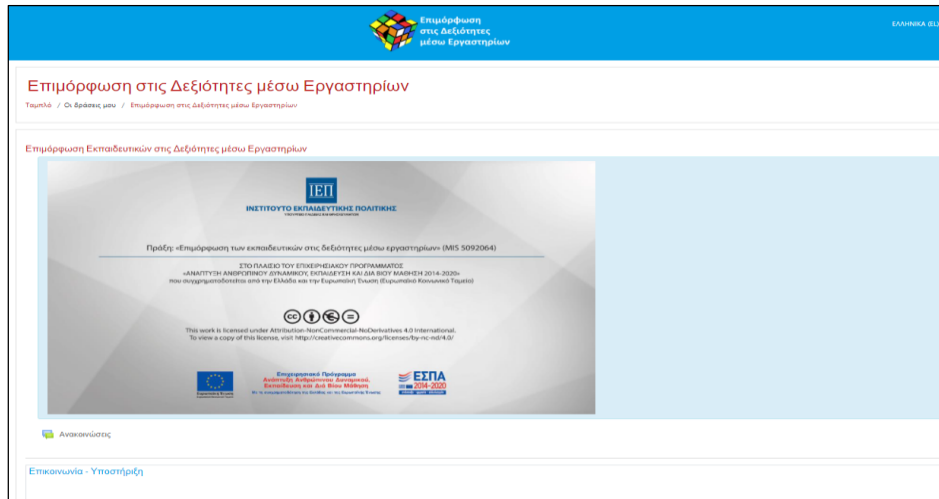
Επιμόρφωση στις Δεξιότητες μέσω Εργαστηρίων

ΕΛΛΗΝΙΚΑ (EL)

Επιμόρφωση στις Δεξιότητες μέσω Εργαστηρίων

Ταμπλό / Οι δράσεις μου / Επιμόρφωση στις Δεξιότητες μέσω Εργαστηρίων

Επιμόρφωση Εκπαιδευτικών στις Δεξιότητες μέσω Εργαστηρίων

ΙΕΠ
ΙΝΣΤΙΤΟΥΤΟ ΕΚΠΑΙΔΕΥΤΙΚΗΣ ΠΟΛΙΤΙΚΗΣ
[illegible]

Πράξη: «Επιμόρφωση των εκπαιδευτικών στις δεξιότητες μέσω εργαστηρίων» (MIS 5092064)

ΣΤΟ ΠΛΑΙΣΙΟ ΤΟΥ ΕΠΙΧΕΙΡΗΣΙΑΚΟΥ ΠΡΟΓΡΑΜΜΑΤΟΣ «ΑΝΑΠΤΥΞΗ ΑΝΘΡΩΠΙΝΟΥ ΔΥΝΑΜΙΚΟΥ, ΕΚΠΑΙΔΕΥΣΗ ΚΑΙ ΔΙΑ ΒΙΟΥ ΜΑΘΗΣΗ 2014-2020» που συγχρηματοδοτείται από την Ελλάδα και την Ευρωπαϊκή Ένωση (Ευρωπαϊκό Κοινωνικό Ταμείο)

This work is licensed under Attribution-NonCommercial-NoDerivatives 4.0 International. To view a copy of this license, visit http://creativecommons.org/licenses/by-nc-nd/4.0/

Ευρωπαϊκή Ένωση
Επιχειρησιακό Πρόγραμμα
Ανάπτυξη Ανθρώπινου Δυναμικού, Εκπαίδευση και Διά Βίου Μάθηση
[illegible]

ΕΣΠΑ
2014-2020
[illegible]

Ανακοινώσεις

Επικοινωνία - Υποστήριξη